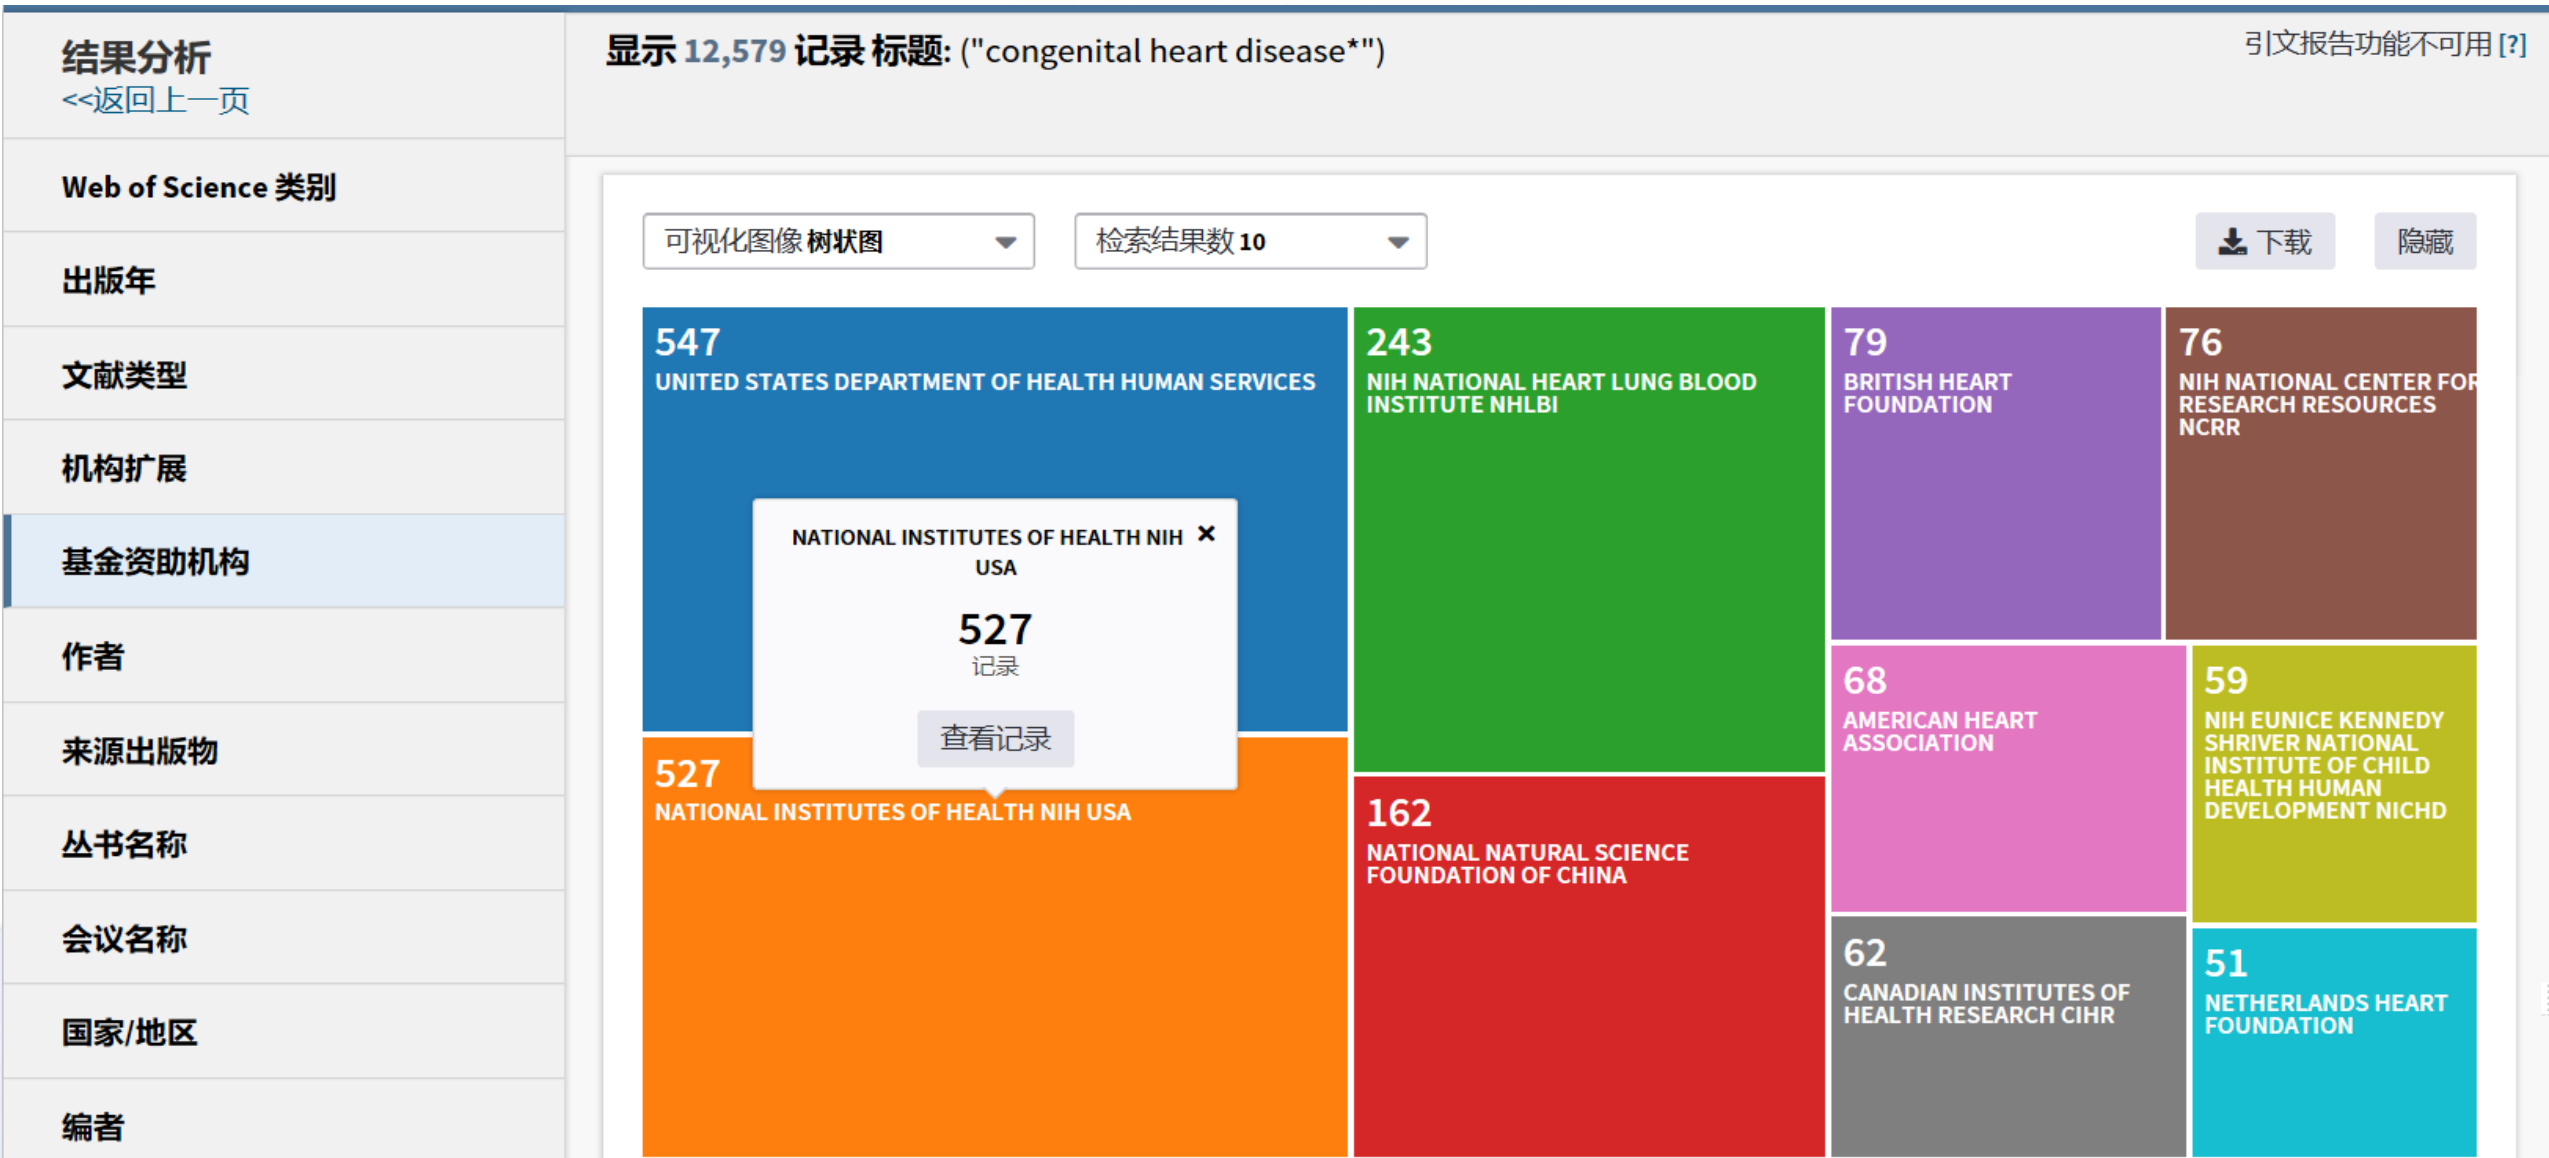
结果分析
<<返回上一页

Web of Science 类别

出版年

文献类型

机构扩展

基金资助机构

作者

来源出版物

丛书名称

会议名称

国家/地区

编者

显示 12,579 记录 标题: ("congenital heart disease*")

引文报告功能不可用 [?]

可视化图像 树状图

检索结果数 10

下载

隐藏

547
UNITED STATES DEPARTMENT OF HEALTH HUMAN SERVICES

NATIONAL INSTITUTES OF HEALTH NIH USA ×
527
记录
查看记录

527
NATIONAL INSTITUTES OF HEALTH NIH USA

243
NIH NATIONAL HEART LUNG BLOOD INSTITUTE NHLBI

162
NATIONAL NATURAL SCIENCE FOUNDATION OF CHINA

79
BRITISH HEART FOUNDATION

76
NIH NATIONAL CENTER FOR RESEARCH RESOURCES NCRR

68
AMERICAN HEART ASSOCIATION

59
NIH EUNICE KENNEDY SHRIVER NATIONAL INSTITUTE OF CHILD HEALTH HUMAN DEVELOPMENT NICHD

62
CANADIAN INSTITUTES OF HEALTH RESEARCH CIHR

51
NETHERLANDS HEART FOUNDATION